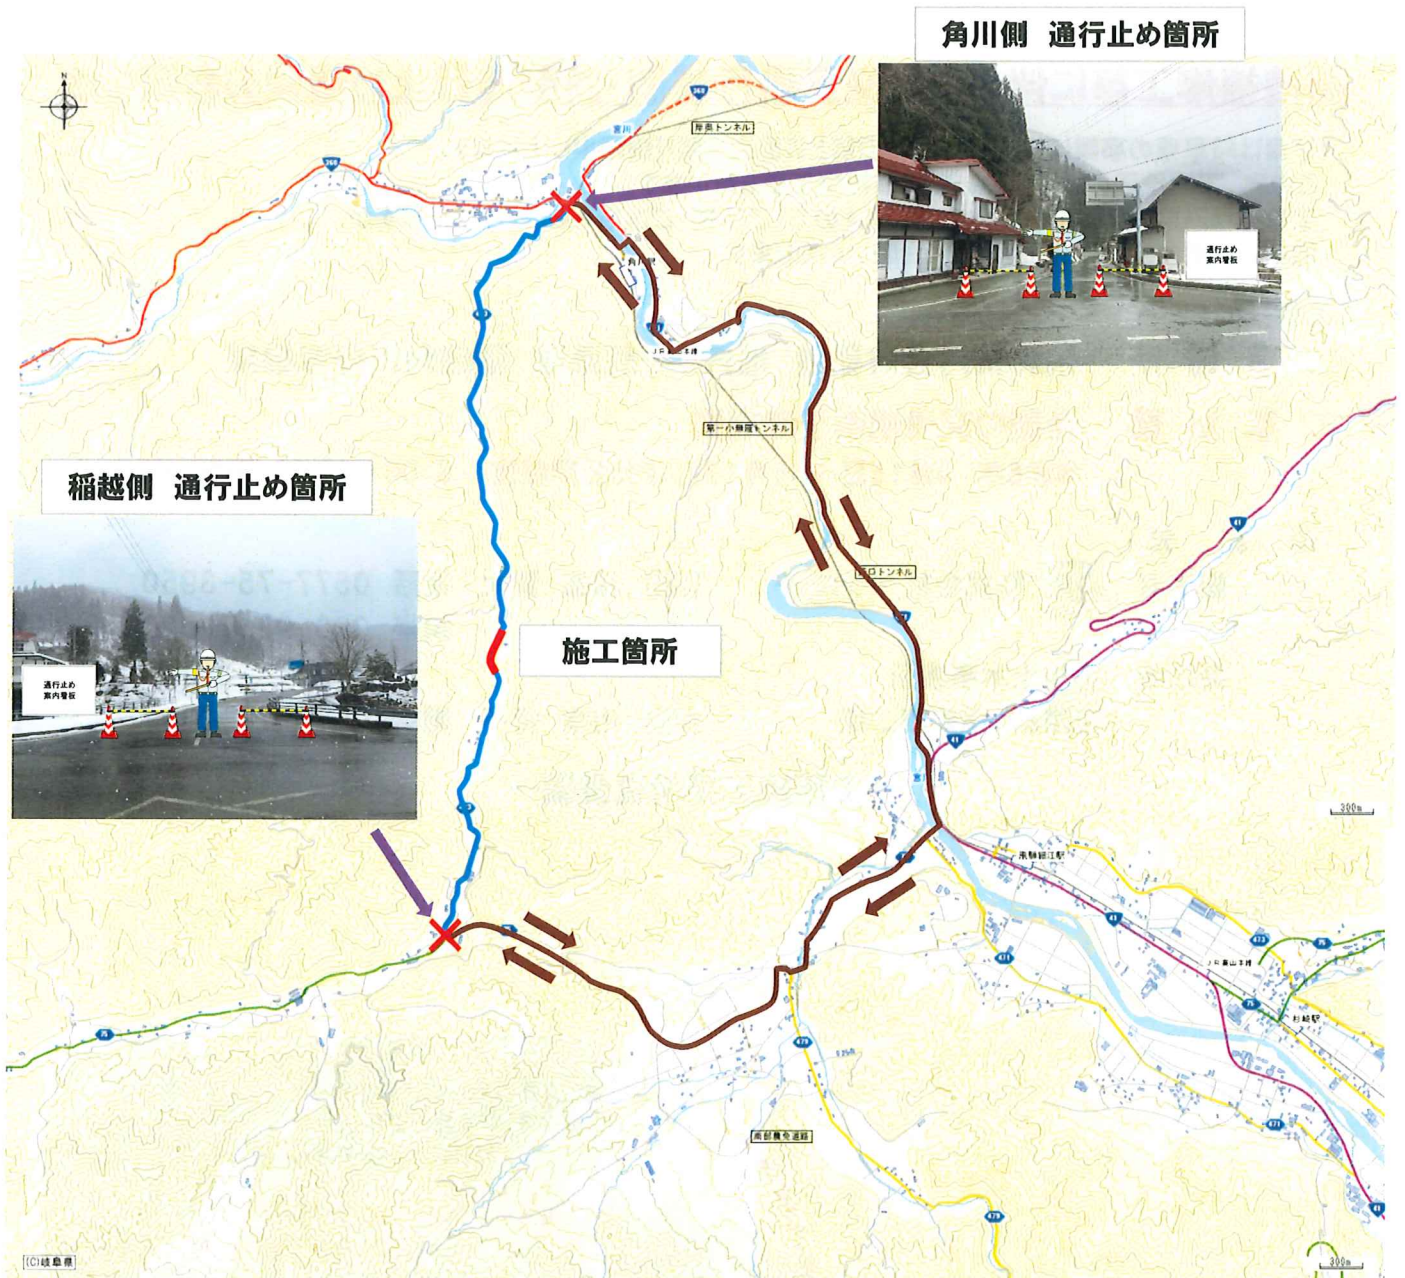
角川側　通行止め箇所

360

360

猪臥トンネル

宮川

角川

通行止め
案内看板

JR 本線

第一小無雁トンネル

稲越側　通行止め箇所

通行止め
案内看板

施工箇所

41

41

41

300m

飛騨細江駅

JR 高山本線

471

471

472

75

75

杉崎駅

471

479

479

479

南部農免道路

41

(C)岐阜県

300m